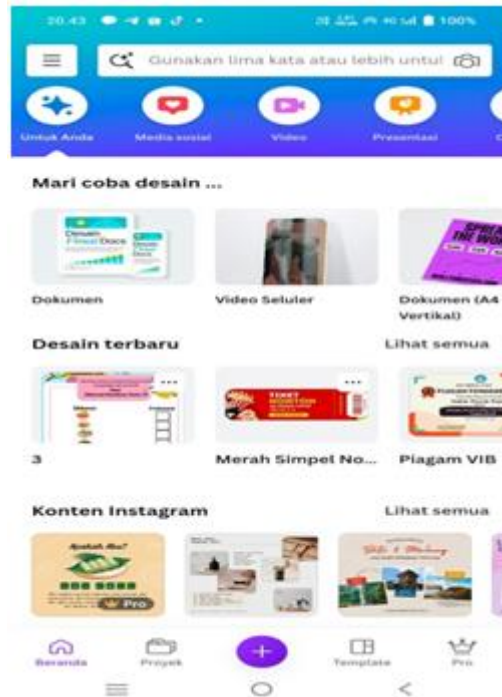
20.43

100%

Gunakan lima kata atau lebih untuk

Untuk Anda

Media sosial

Video

Presentasi

Mari coba desain ...

Desain Fitted Docs

Desain Fitted Docs

Dokumen

Video Seluler

Dokumen (A4 Vertikal)

Desain terbaru

Lihat semua

...

...

3

TIKET

Merah Simpel No...

Piagam VIB

Konten Instagram

Lihat semua

Pro

Beranda

Proyek

+

Template

Pro